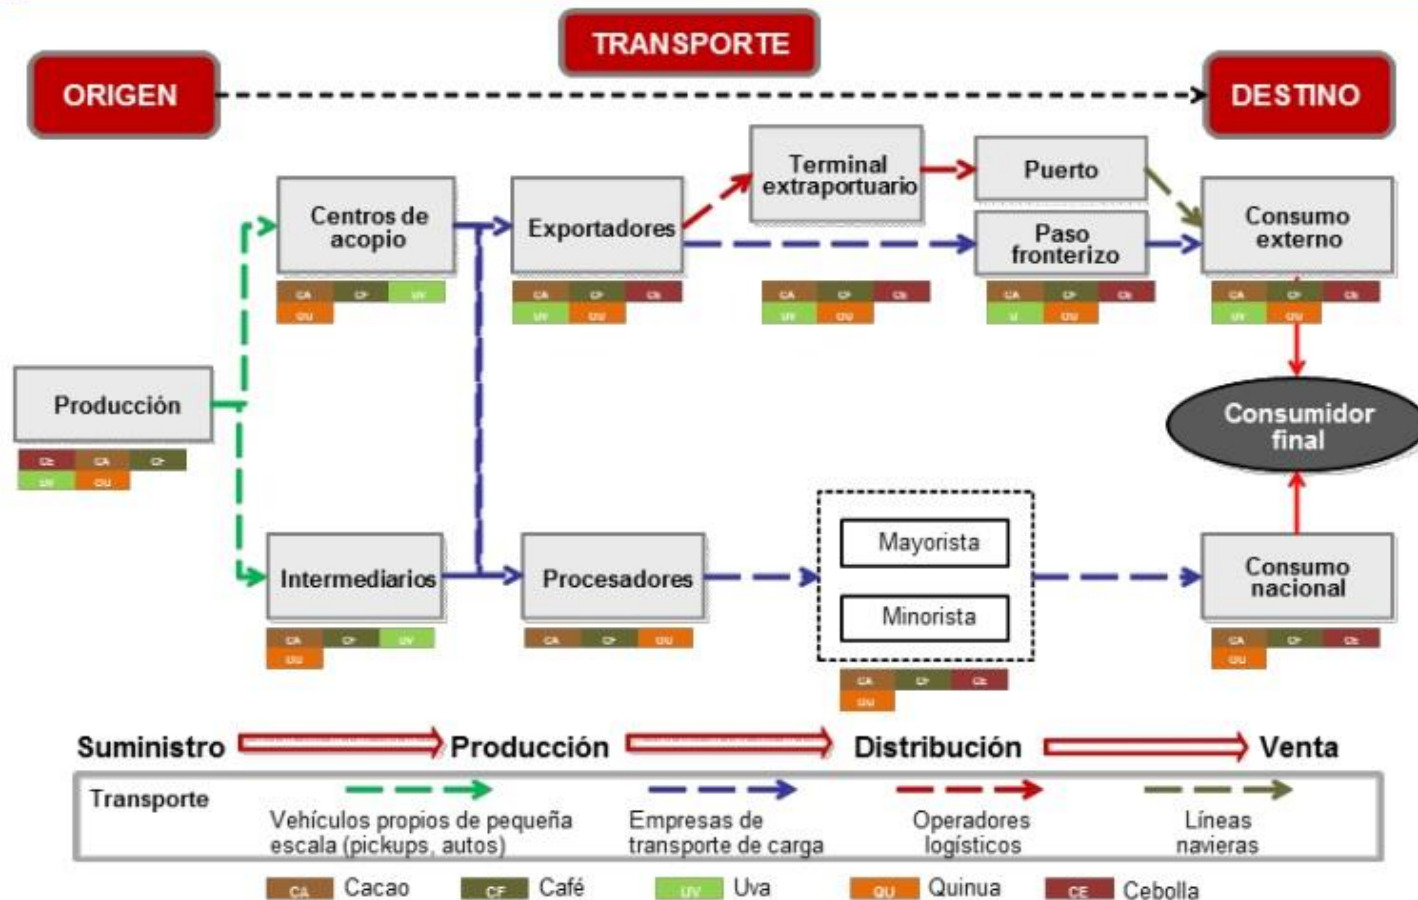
TRANSPORTE

ORIGEN

DESTINO

Terminal extraportuario

Puerto

Centros de acopio

Exportadores

Paso fronterizo

Consumo externo

CA CF UV
QU

CA CF CE
UV QU

CA CF CE
UV QU

CA CF CE
U QU

CA CF CE
UV QU

Producción

CE CA CF
UV QU

Consumidor final

Mayorista

Minorista

Intermediarios

Procesadores

Consumo nacional

CA CF UV
QU

CA CF QU

CA CF CE
QU

CA CF CE
QU

Suministro Producción Distribución Venta

Transporte

Vehículos propios de pequeña escala (pickups, autos)

Empresas de transporte de carga

Operadores logísticos

Líneas navieras

CA Cacao CF Café UV Uva QU Quinua CE Cebolla